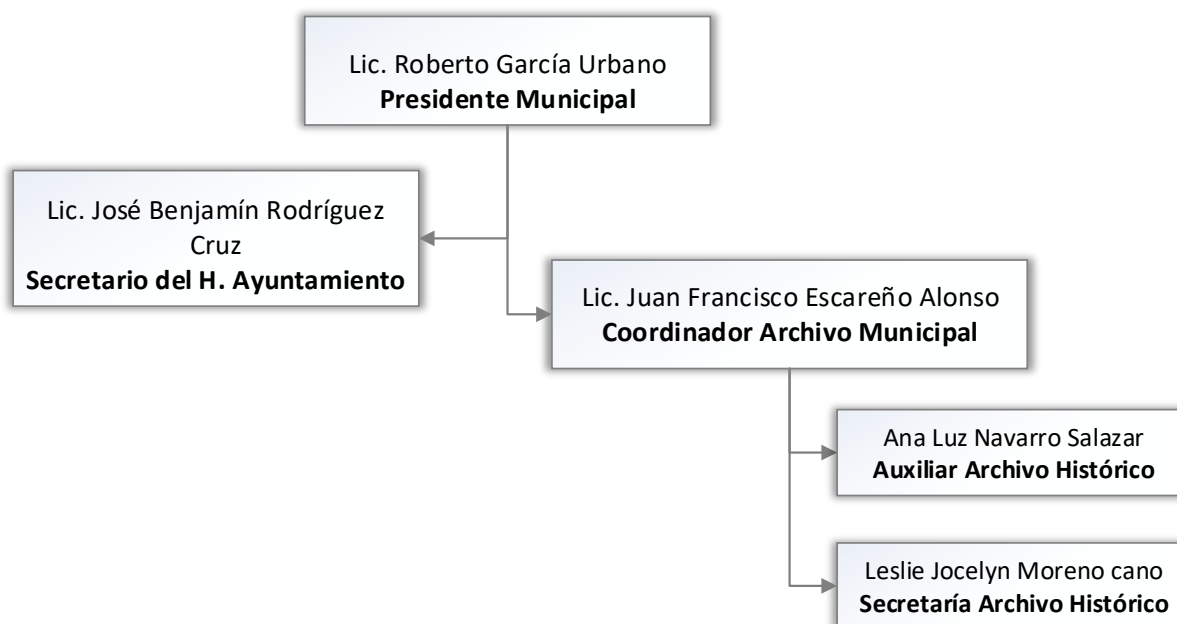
Lic. Roberto García Urbano
**Presidente Municipal**

Lic. José Benjamín Rodríguez Cruz
**Secretario del H. Ayuntamiento**

Lic. Juan Francisco Escareño Alonso
**Coordinador Archivo Municipal**

Ana Luz Navarro Salazar
**Auxiliar Archivo Histórico**

Leslie Jocelyn Moreno cano
**Secretaría Archivo Histórico**